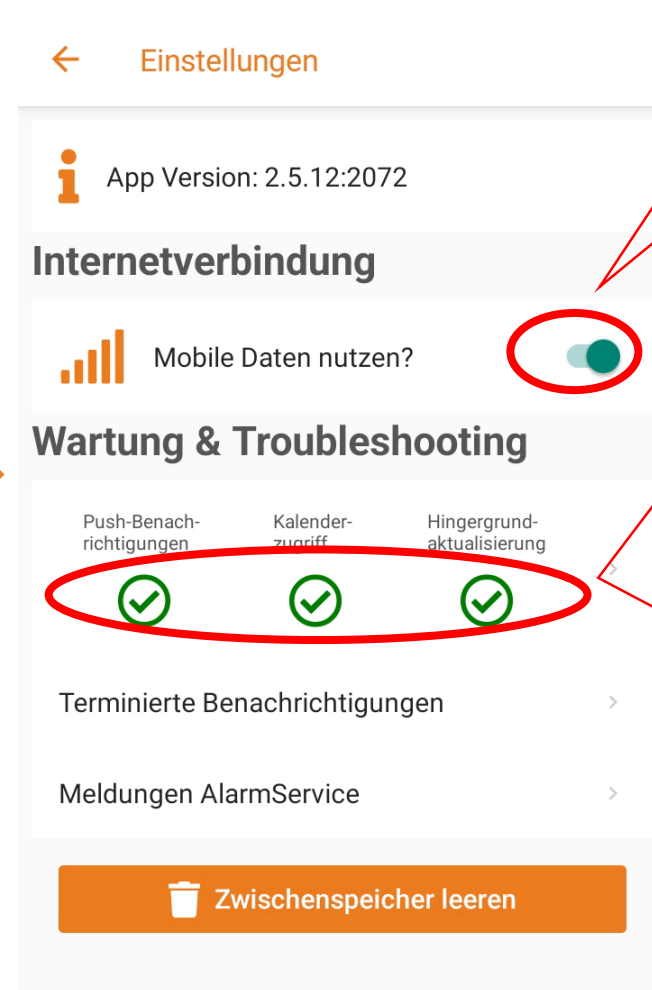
Einstellungen

App Version: 2.5.12:2072

Internetverbindung

Mobile Daten nutzen?

Wartung & Troubleshooting

Push-Benachrichtigungen

Kalenderzugriff

Hingergrundaktualisierung

Terminierte Benachrichtigungen

Meldungen AlarmService

Zwischenspeicher leeren